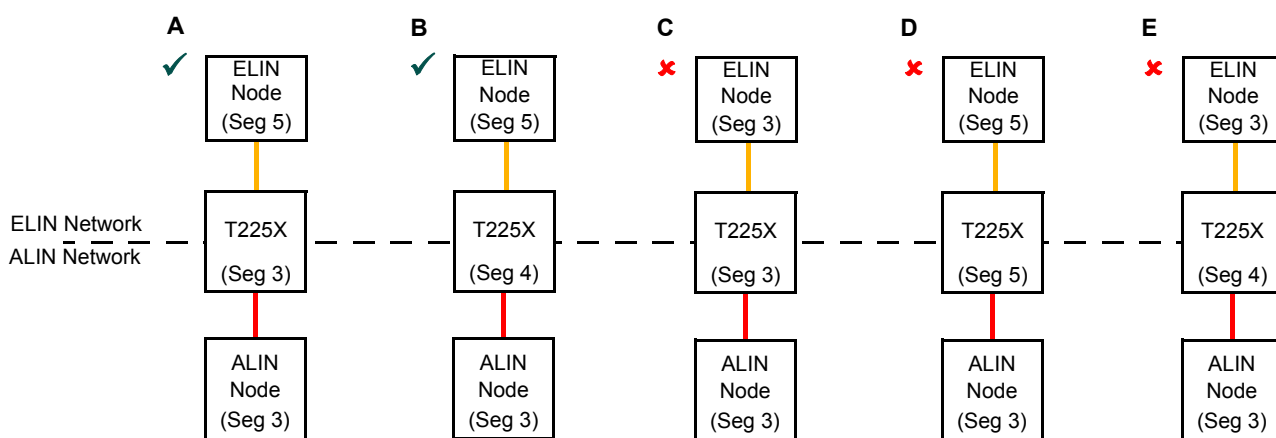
A
ELIN Node (Seg 5)
T225X (Seg 3)
ALIN Node (Seg 3)

B
ELIN Node (Seg 5)
T225X (Seg 4)
ALIN Node (Seg 3)

C
ELIN Node (Seg 3)
T225X (Seg 3)
ALIN Node (Seg 3)

D
ELIN Node (Seg 5)
T225X (Seg 5)
ALIN Node (Seg 3)

E
ELIN Node (Seg 3)
T225X (Seg 4)
ALIN Node (Seg 3)

ELIN Network
ALIN Network